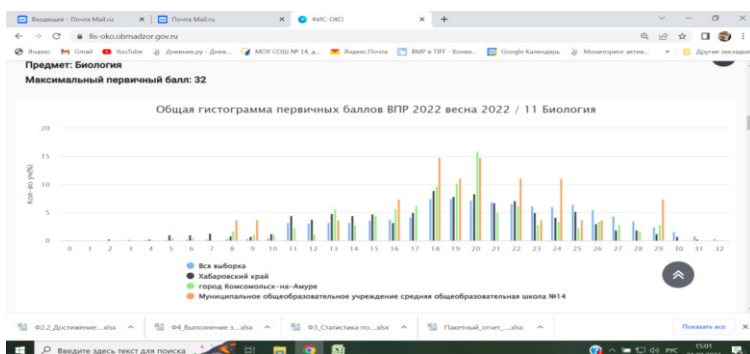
Входящие - Почта Mail.ru × Почта Mail.ru × ФИС-ОКО × +

fis-oko.obrnadzor.gov.ru

Яндекс Gmail YouTube Дневник.ру - Днев... МОУ СОШ № 14, д... Яндекс.Почта ВМР в TIFF - Конве... Google Календарь Мониторинг актив... Другие закладки

Предмет: Биология

Максимальный первичный балл: 32

Общая гистограмма первичных баллов ВПР 2022 весна 2022 / 11 Биология

Кол-во уч.(%)

20

15

10

5

0

0 1 2 3 4 5 6 7 8 9 10 11 12 13 14 15 16 17 18 19 20 21 22 23 24 25 26 27 28 29 30 31 32

Вся выборка

Хабаровский край

город Комсомольск-на-Амуре

Муниципальное общеобразовательное учреждение средняя общеобразовательная школа №14

Ф2.2_Достижение....xlsx ^ Ф4_Выполнение з....xlsx ^ Ф3_Статистика по....xlsx ^ Пакетный_отчет_....xlsx ^ Показать все ×

Введите здесь текст для поиска

РУС 15:01